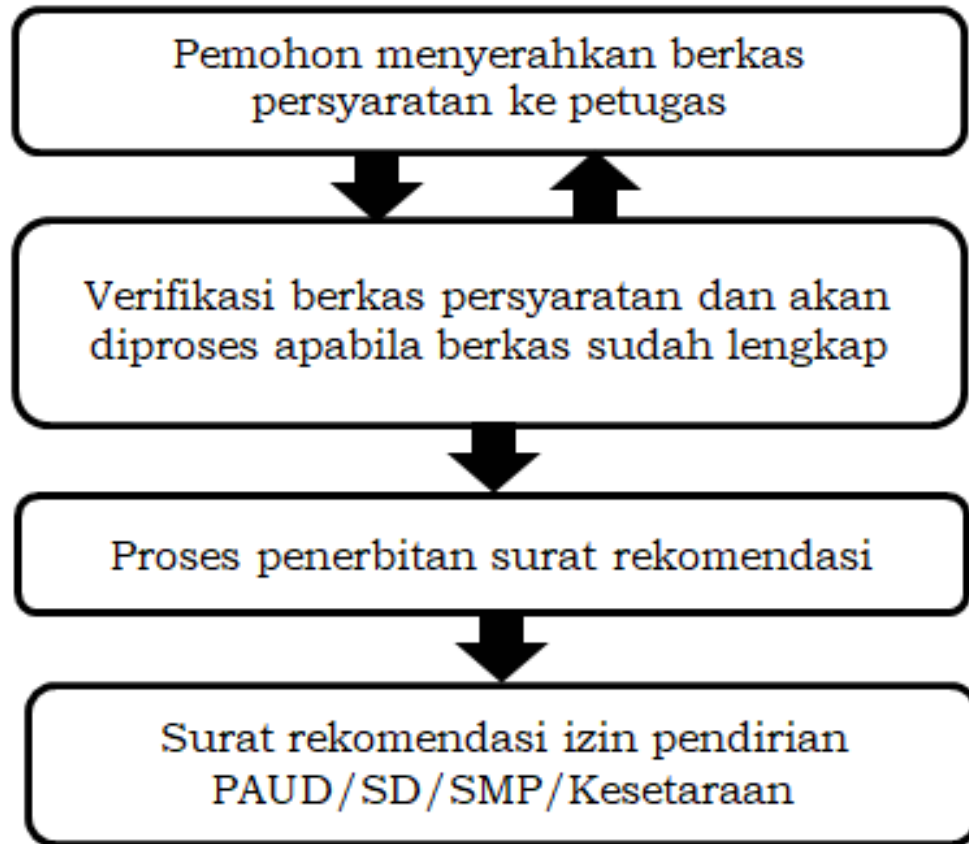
Pemohon menyerahkan berkas persyaratan ke petugas

Verifikasi berkas persyaratan dan akan diproses apabila berkas sudah lengkap

Proses penerbitan surat rekomendasi

Surat rekomendasi izin pendirian PAUD/SD/SMP/Kesetaraan